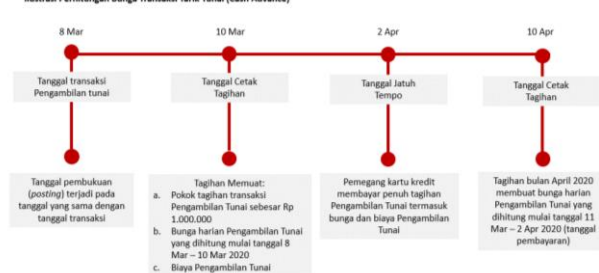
Ilustrasi Perhitungan Bunga Transaksi Tarik Tunai (Cash Advance)

8 Mar

Tanggal transaksi Pengambilan tunai

Tanggal pembukuan (posting) terjadi pada tanggal yang sama dengan tanggal transaksi

10 Mar

Tanggal Cetak Tagihan

Tagihan Memuat:
a. Pokok tagihan transaksi Pengambilan Tunai sebesar Rp 1.000.000
b. Bunga harian Pengambilan Tunai yang dihitung mulai tanggal 8 Mar – 10 Mar 2020
c. Biaya Pengambilan Tunai

2 Apr

Tanggal Jatuh Tempo

Pemegang kartu kredit membayar penuh tagihan Pengambilan Tunai termasuk bunga dan biaya Pengambilan Tunai

10 Apr

Tanggal Cetak Tagihan

Tagihan bulan April 2020 membuat bunga harian Pengambilan Tunai yang dihitung mulai tanggal 11 Mar – 2 Apr 2020 (tanggal pembayaran)